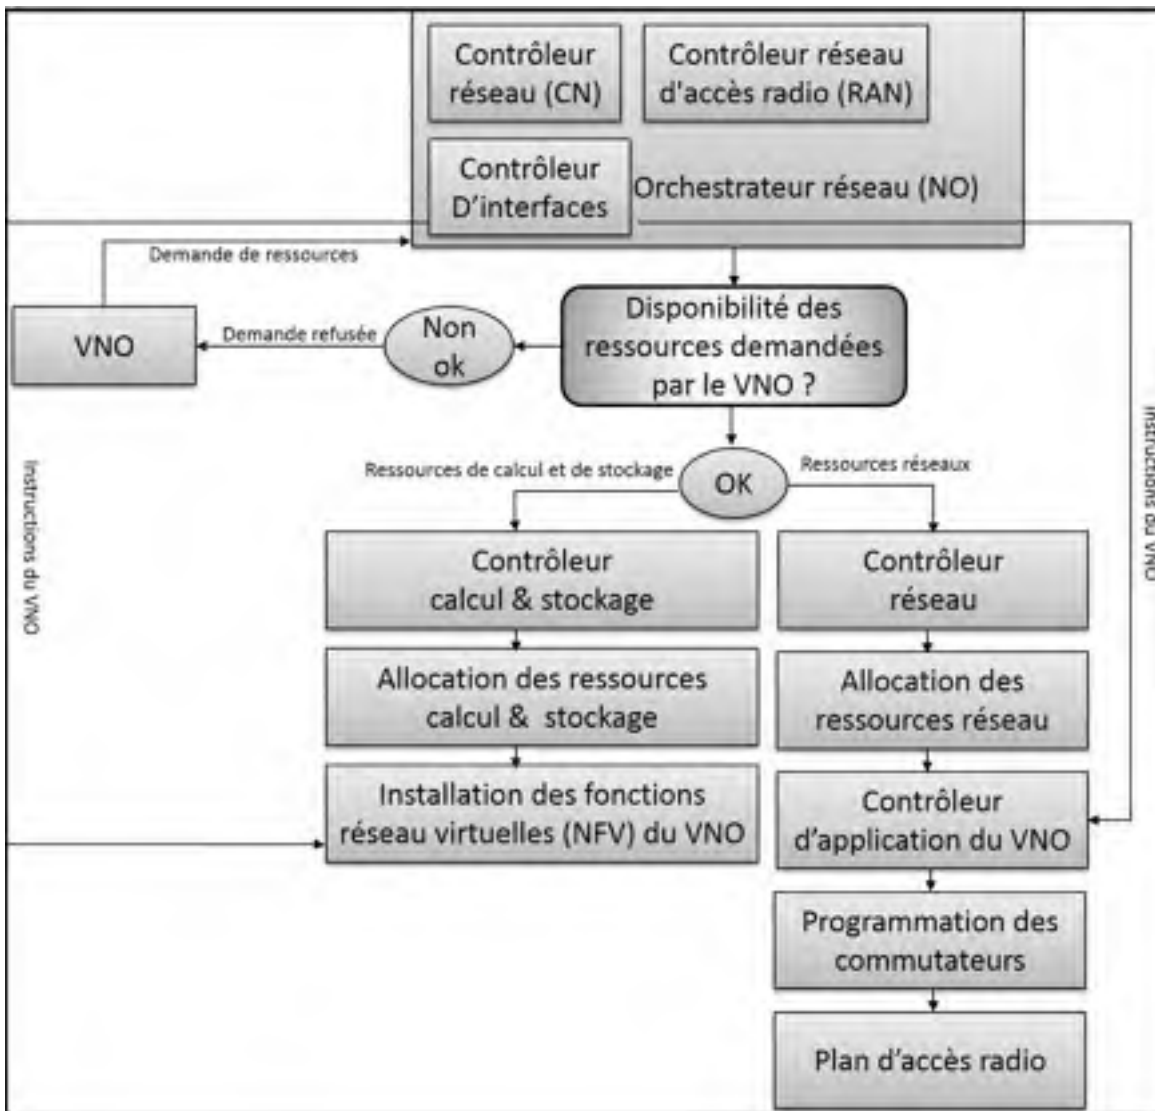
Contrôleur réseau (CN)

Contrôleur réseau d'accès radio (RAN)

Contrôleur D'interfaces

Orchestrateur réseau (NO)

Demande de ressources

VNO

Demande refusée

Non ok

Disponibilité des ressources demandées par le VNO ?

Instructions du VNO

Instructions du VNO

Ressources de calcul et de stockage

OK

Ressources réseaux

Contrôleur calcul & stockage

Contrôleur réseau

Allocation des ressources calcul & stockage

Allocation des ressources réseau

Installation des fonctions réseau virtuelles (NFV) du VNO

Contrôleur d'application du VNO

Programmation des commutateurs

Plan d'accès radio